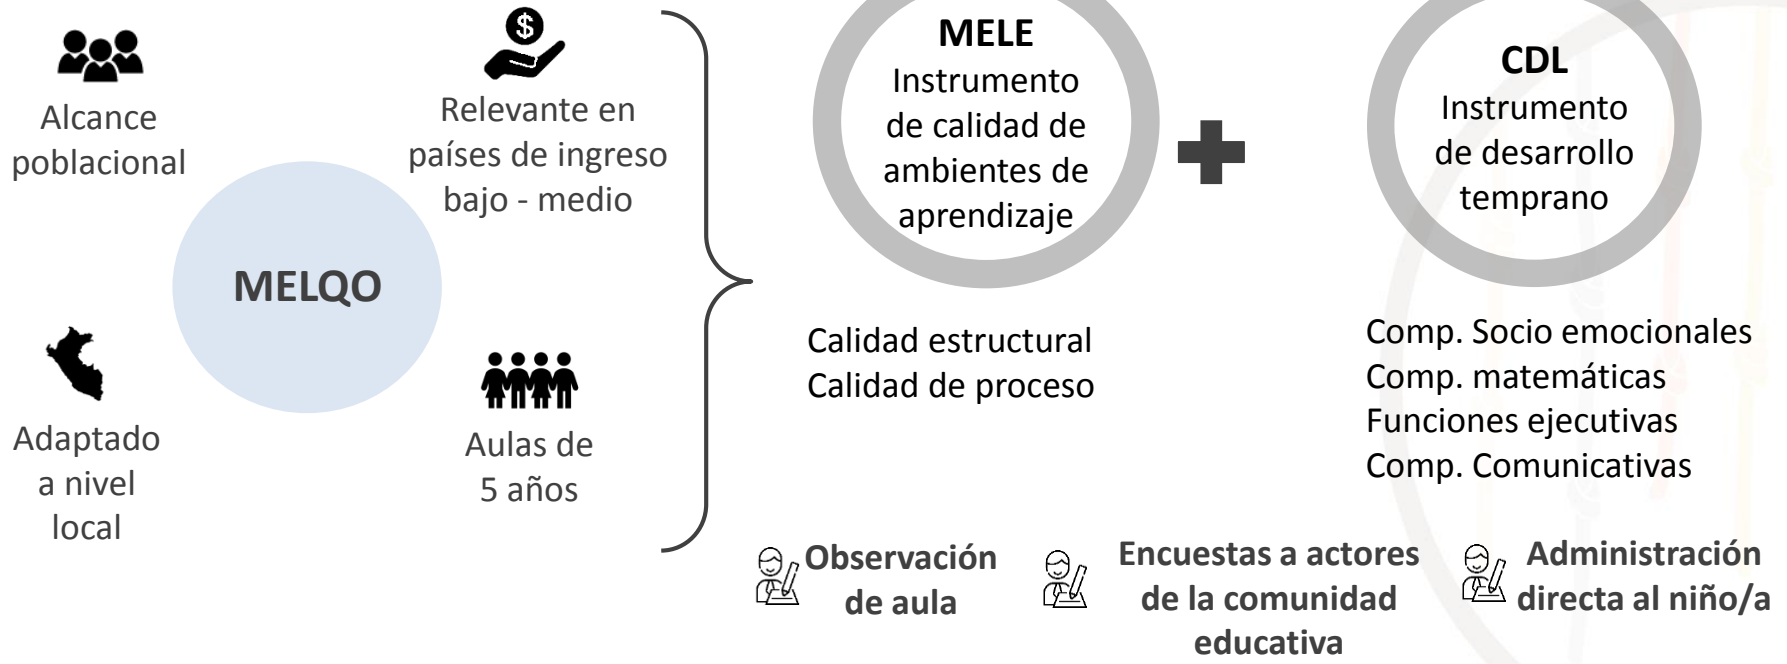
Alcance poblacional

Relevante en países de ingreso bajo - medio

MELQO

Adaptado a nivel local

Aulas de 5 años

MELE
Instrumento de calidad de ambientes de aprendizaje

CDL
Instrumento de desarrollo temprano

Calidad estructural
Calidad de proceso

Comp. Socio emocionales
Comp. matemáticas
Funciones ejecutivas
Comp. Comunicativas

Observación de aula

Encuestas a actores de la comunidad educativa

Administración directa al niño/a